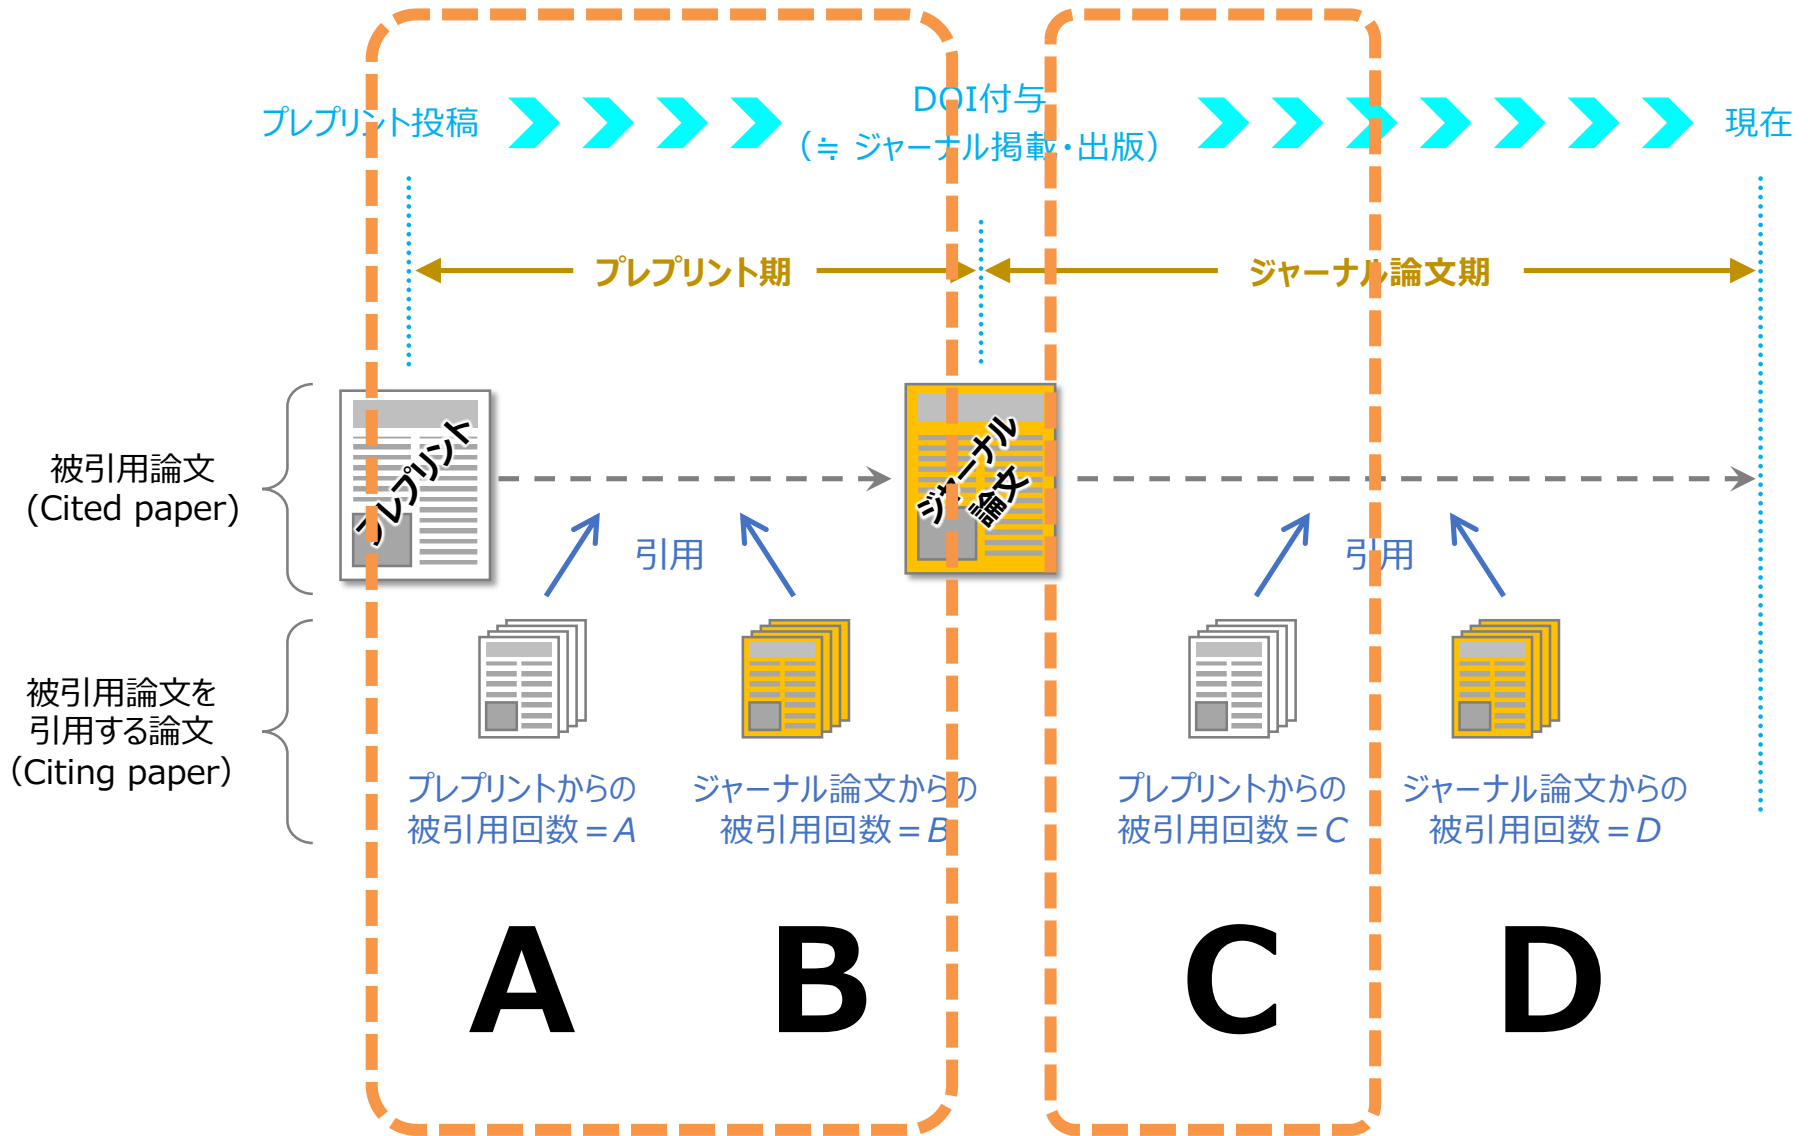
プレプリント投稿

DOI付与
（≒ ジャーナル掲載・出版）

現在

プレプリント期

ジャーナル論文期

被引用論文
(Cited paper)

プレプリント

ジャーナル論文

引用

引用

被引用論文を
引用する論文
(Citing paper)

プレプリントからの
被引用回数＝$A$

ジャーナル論文からの
被引用回数＝$B$

プレプリントからの
被引用回数＝$C$

ジャーナル論文からの
被引用回数＝$D$

A

B

C

D